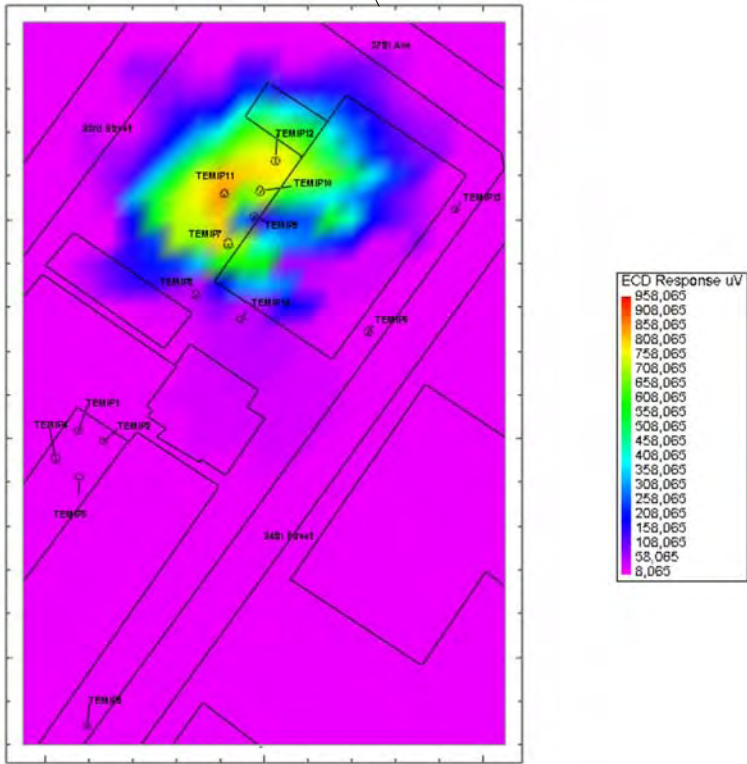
37th Ave

33rd Street

TEMIP12

TEMIP11

TEMIP10

TEMIP13

TEMIP9

TEMIP7

TEMIP8

TEMIP14

TEMIP6

TEMIP1

TEMIP4

TEMIP2

TEMIP3

34th Street

TEMIP5

ECD Response uV
958,065
908,065
858,065
808,065
758,065
708,065
658,065
608,065
558,065
508,065
458,065
408,065
358,065
308,065
258,065
208,065
158,065
108,065
58,065
8,065